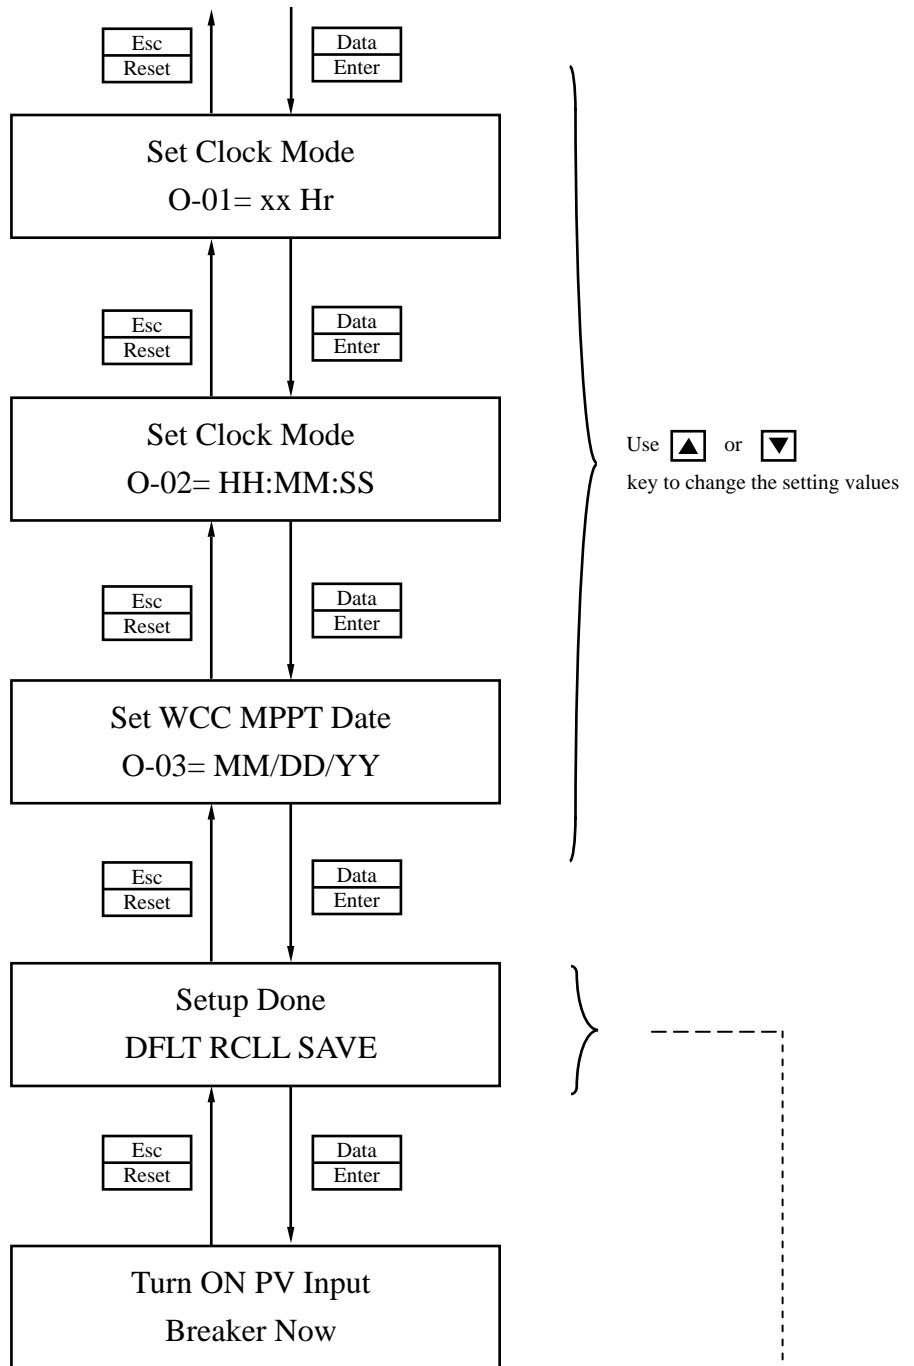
Esc
Reset

Data
Enter

Set Clock Mode
O-01= xx Hr

Esc
Reset

Data
Enter

Set Clock Mode
O-02= HH:MM:SS

Use ▲ or ▼
key to change the setting values

Esc
Reset

Data
Enter

Set WCC MPPT Date
O-03= MM/DD/YY

Esc
Reset

Data
Enter

Setup Done
DFLT RCLL SAVE

Esc
Reset

Data
Enter

Turn ON PV Input
Breaker Now